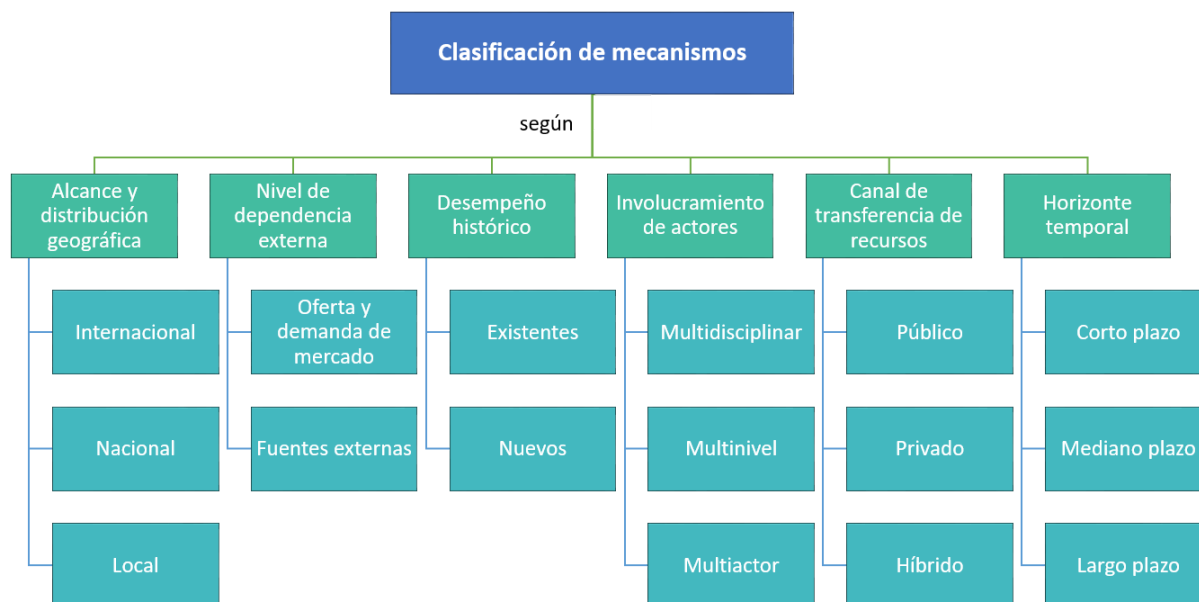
Clasificación de mecanismos

según

Alcance y distribución geográfica

Internacional

Nacional

Local

Nivel de dependencia externa

Oferta y demanda de mercado

Fuentes externas

Desempeño histórico

Existentes

Nuevos

Involucramiento de actores

Multidisciplinar

Multinivel

Multiactor

Canal de transferencia de recursos

Público

Privado

Híbrido

Horizonte temporal

Corto plazo

Mediano plazo

Largo plazo